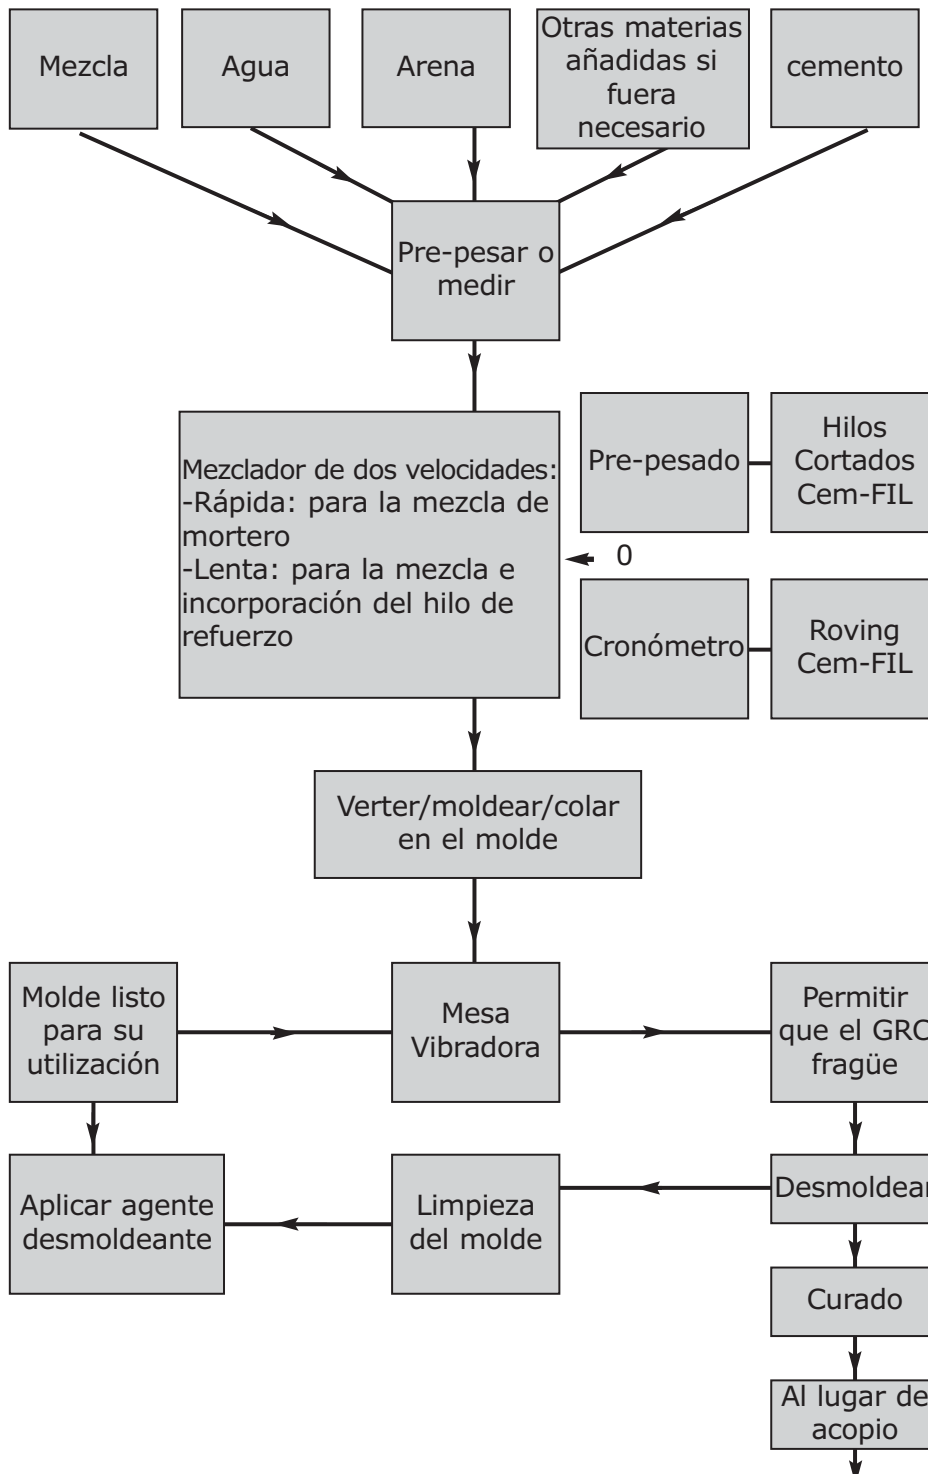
Mezcla

Agua

Arena

Otras materias añadidas si fuera necesario

cemento

Pre-pesar o medir

Mezclador de dos velocidades:
-Rápida: para la mezcla de mortero
-Lenta: para la mezcla e incorporación del hilo de refuerzo

Pre-pesado

Hilos Cortados Cem-FIL

0

Cronómetro

Roving Cem-FIL

Verter/moldear/colar en el molde

Molde listo para su utilización

Mesa Vibradora

Permitir que el GRC fragüe

Aplicar agente desmoldeante

Limpieza del molde

Desmoldear

Curado

Al lugar de acopio